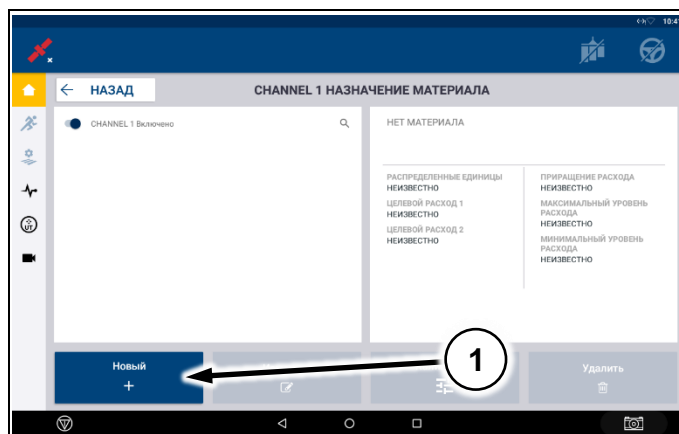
10:4

НАЗАД

CHANNEL 1 НАЗНАЧЕНИЕ МАТЕРИАЛА

CHANNEL 1 Включено

НЕТ МАТЕРИАЛА

РАСПРЕДЕЛЕННЫЕ ЕДИНИЦЫ
НЕИЗВЕСТНО
ЦЕЛЕВОЙ РАСХОД 1
НЕИЗВЕСТНО
ЦЕЛЕВОЙ РАСХОД 2
НЕИЗВЕСТНО

ПРИРАЩЕНИЕ РАСХОДА
НЕИЗВЕСТНО
МАКСИМАЛЬНЫЙ УРОВЕНЬ РАСХОДА
НЕИЗВЕСТНО
МИНИМАЛЬНЫЙ УРОВЕНЬ РАСХОДА
НЕИЗВЕСТНО

Новый
+

1

Удалить